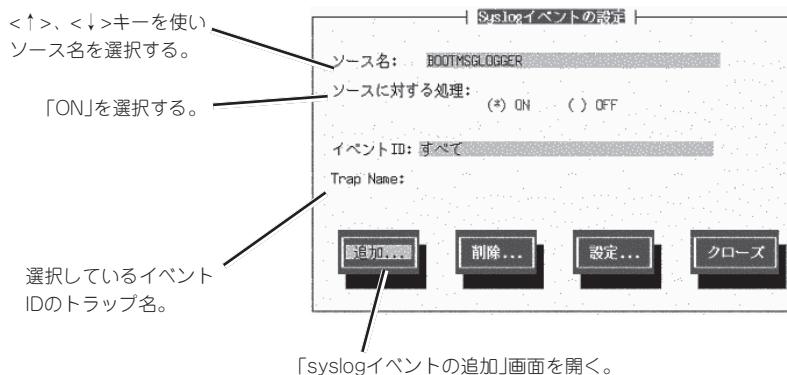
<↑>、<↓>キーを使いソース名を選択する。

「ON」を選択する。

選択しているイベントIDのトラップ名。

Syslogイベントの設定

ソース名: BOOTMSGLOGGER

ソースに対する処理:

(*) ON ( ) OFF

イベントID: すべて

Trap Name:

追加...

削除...

設定...

クローズ

「syslogイベントの追加」画面を開く。